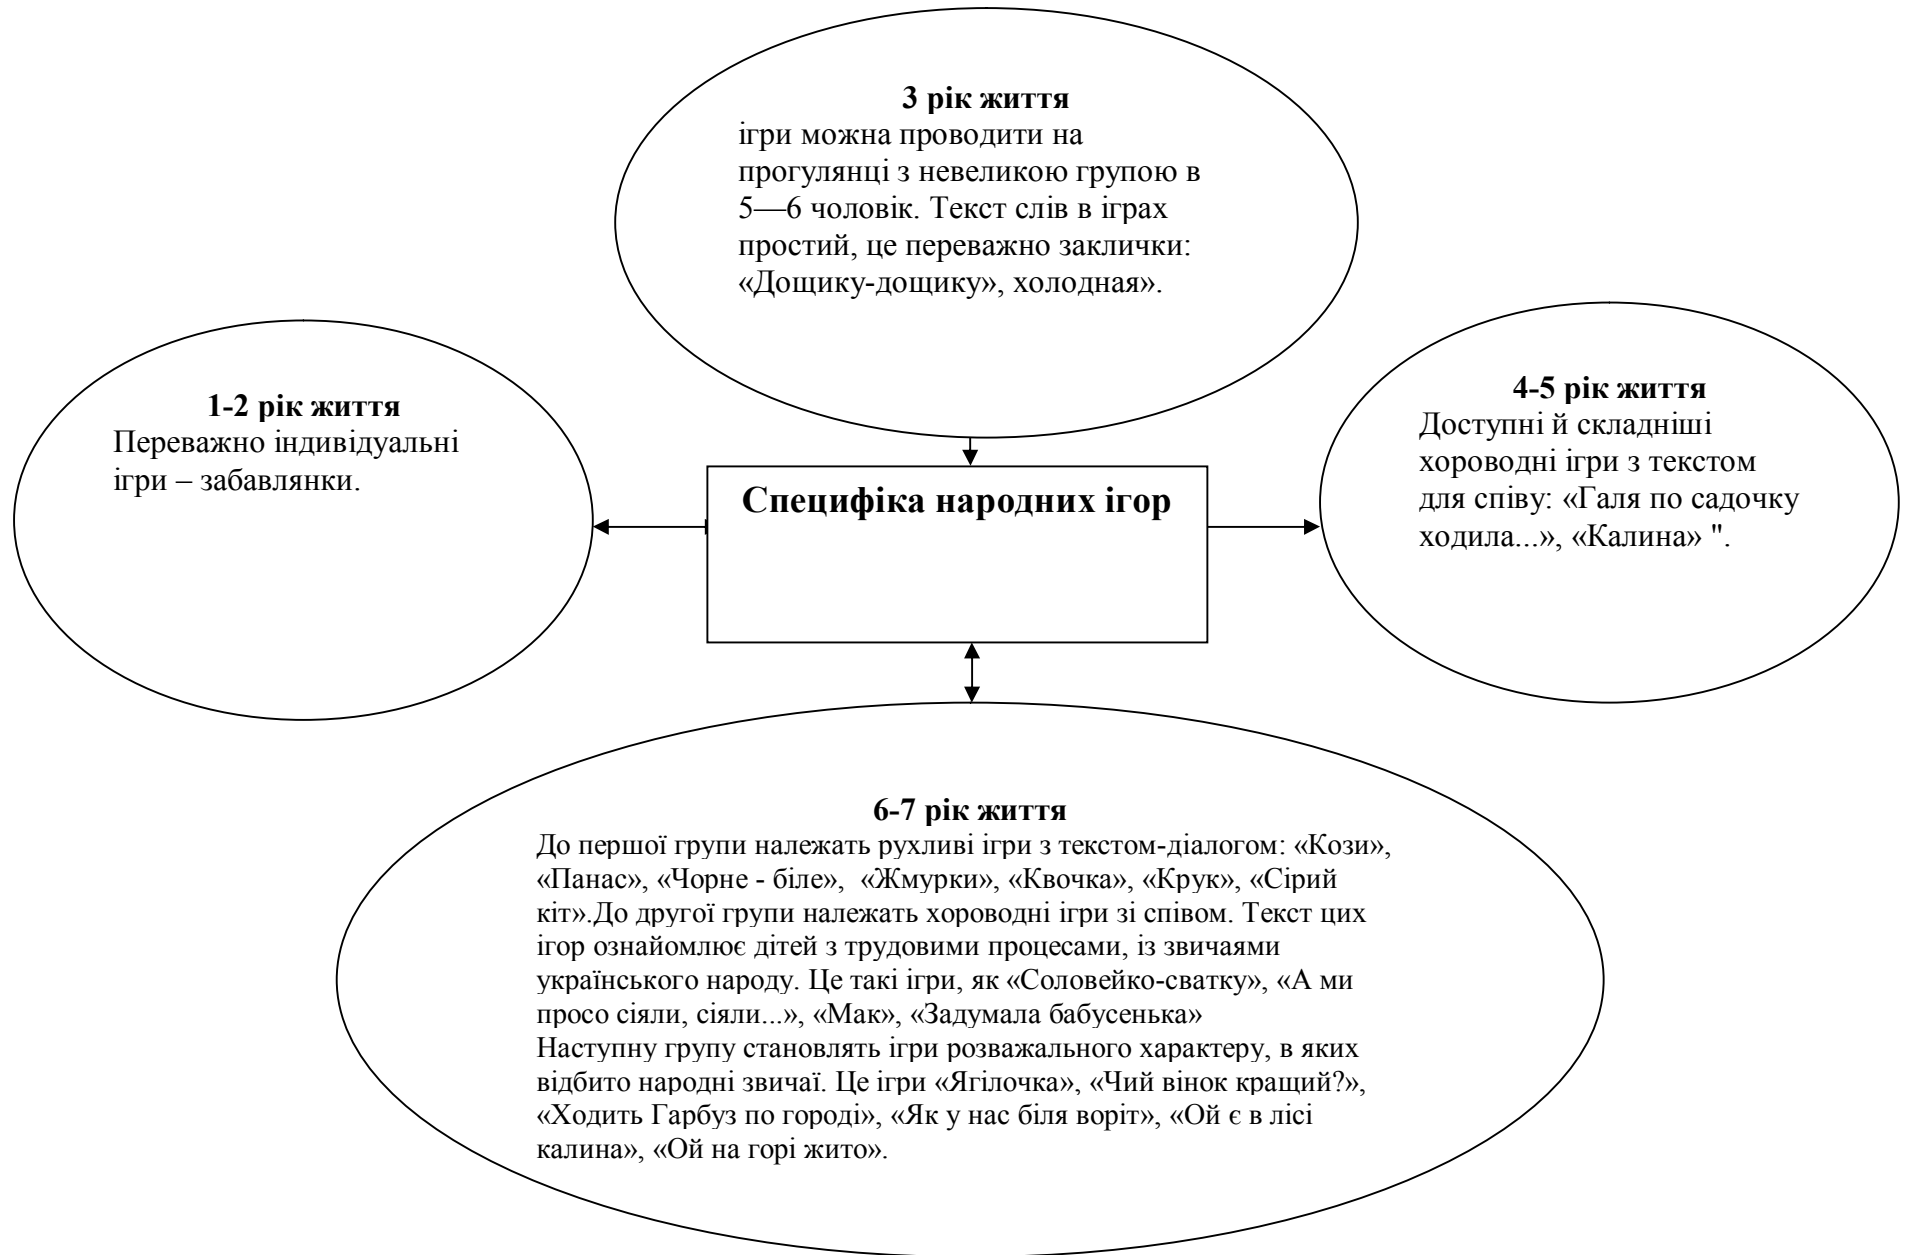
**3 рік життя**
ігри можна проводити на прогулянці з невеликою групою в 5—6 чоловік. Текст слів в іграх простий, це переважно заклички: «Дощику-дощику», холодная».

**1-2 рік життя**
Переважно індивідуальні ігри – забавлянки.

**Специфіка народних ігор**

**4-5 рік життя**
Доступні й складніші хороводні ігри з текстом для співу: «Галя по садочку ходила...», «Калина» ".

**6-7 рік життя**
До першої групи належать рухливі ігри з текстом-діалогом: «Кози», «Панас», «Чорне - біле», «Жмурки», «Квочка», «Крук», «Сірий кіт».До другої групи належать хороводні ігри зі співом. Текст цих ігор ознайомлює дітей з трудовими процесами, із звичаями українського народу. Це такі ігри, як «Соловейко-сватку», «А ми просо сіяли, сіяли...», «Мак», «Задумала бабусенька»
Наступну групу становлять ігри розважального характеру, в яких відбито народні звичаї. Це ігри «Ягілочка», «Чий вінок кращий?», «Ходить Гарбуз по городі», «Як у нас біля воріт», «Ой є в лісі калина», «Ой на горі жито».